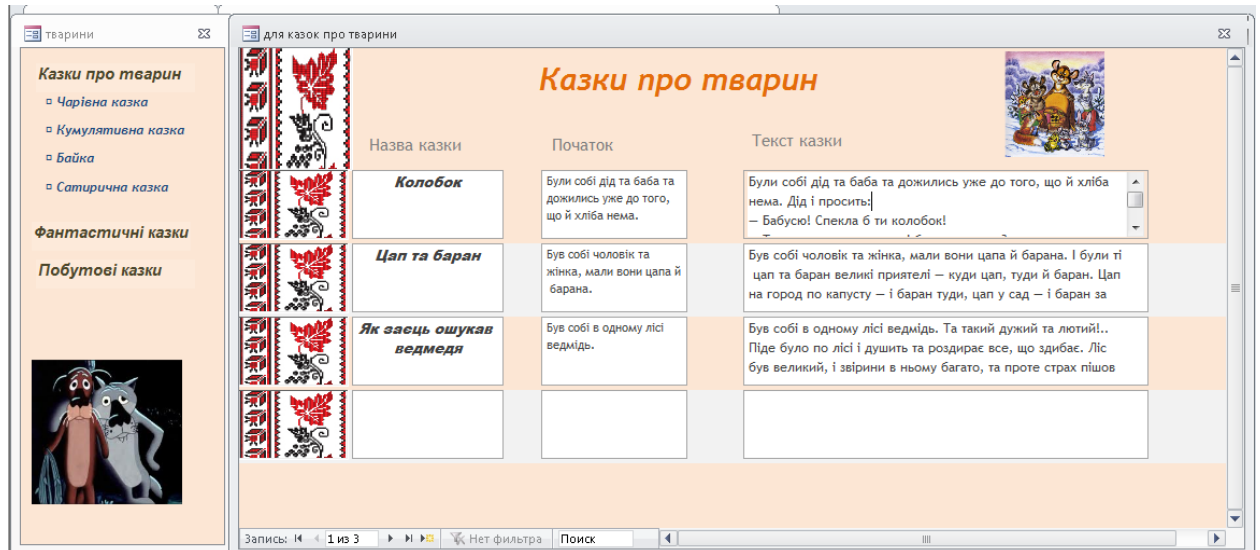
тварини

Казки про тварин
Чарівна казка
Кумулятивна казка
Байка
Сатирична казка

Фантастичні казки

Побутові казки

для казок про тварини

Казки про тварин

Назва казки
Початок
Текст казки

| Назва казки | Початок | Текст казки |
|---|---|---|
| Колобок | Були собі дід та баба та дожились уже до того, що й хліба нема. | Були собі дід та баба та дожились уже до того, що й хліба нема. Дід і просить: — Бабусю! Спекла б ти колобок! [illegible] |
| Цап та баран | Був собі чоловік та жінка, мали вони цапа й барана. | Був собі чоловік та жінка, мали вони цапа й барана. І були ті цап та баран великі приятелі — куди цап, туди й баран. Цап на город по капусту — і баран туди, цап у сад — і баран за |
| Як заєць ошукав ведмедя | Був собі в одному лісі ведмідь. | Був собі в одному лісі ведмідь. Та такий дужий та лютий!.. Піде було по лісі і душить та роздирає все, що здибає. Ліс був великий, і звірини в ньому багато, та проте страх пішов |
| | | |

Запись: 1 из 3 Нет фильтра Поиск